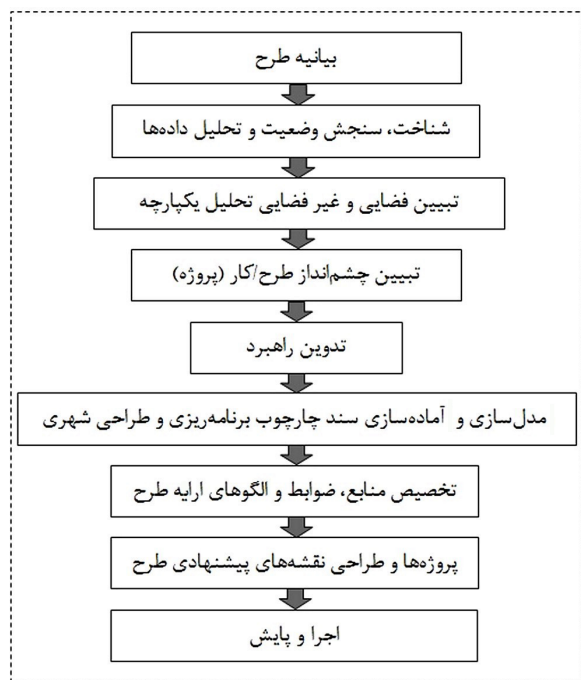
بیانیه طرح

شناخت، سنجش وضعیت و تحلیل داده‌ها

تبیین فضایی و غیر فضایی تحلیل یکپارچه

تبیین چشم‌انداز طرح/کار (پروژه)

تدوین راهبرد

مدل‌سازی و آماده‌سازی سند چارچوب برنامه‌ریزی و طراحی شهری

تخصیص منابع، ضوابط و الگوهای ارایه طرح

پروژه‌ها و طراحی نقشه‌های پیشنهادی طرح

اجرا و پایش